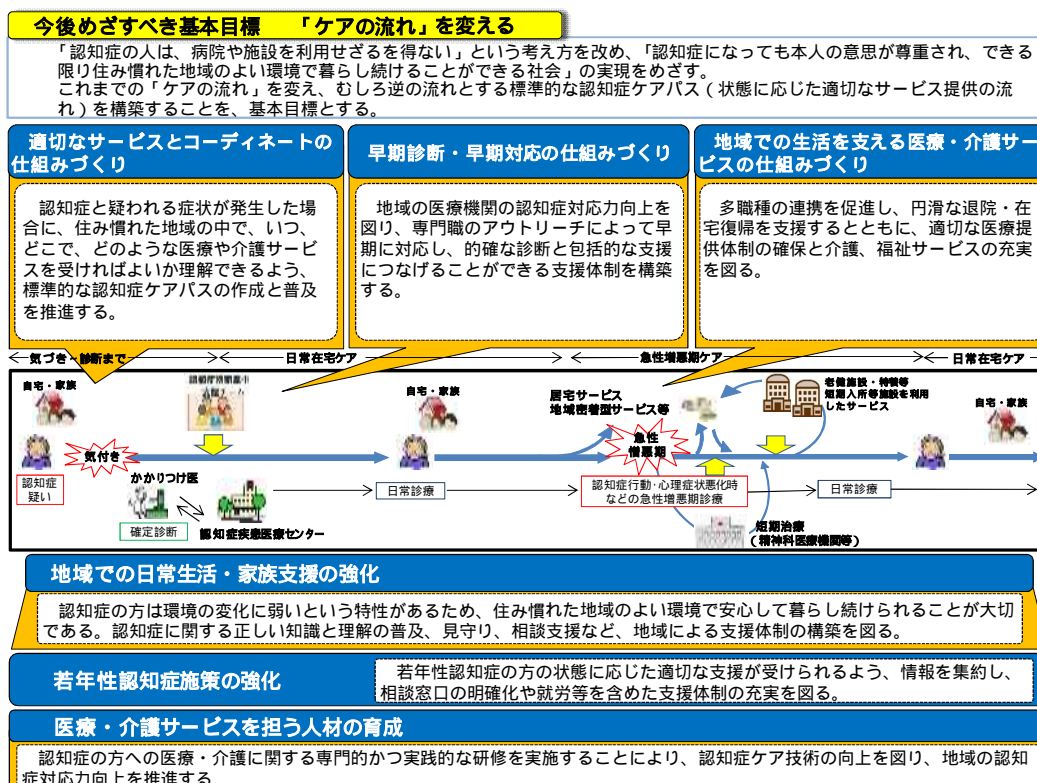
今後めざすべき基本目標　「ケアの流れ」を変える

「認知症の人は、病院や施設を利用せざるを得ない」という考え方を改め、「認知症になっても本人の意思が尊重され、できる限り住み慣れた地域のよい環境で暮らし続けることができる社会」の実現をめざす。
これまでの「ケアの流れ」を変え、むしろ逆の流れとする標準的な認知症ケアパス（状態に応じた適切なサービス提供の流れ）を構築することを、基本目標とする。

適切なサービスとコーディネートの仕組みづくり

認知症と疑われる症状が発生した場合に、住み慣れた地域の中で、いつ、どこで、どのような医療や介護サービスを受ければよいか理解できるよう、標準的な認知症ケアパスの作成と普及を推進する。

早期診断・早期対応の仕組みづくり

地域の医療機関の認知症対応力向上を図り、専門職のアウトリーチによって早期に対応し、的確な診断と包括的な支援につなげることができる支援体制を構築する。

地域での生活を支える医療・介護サービスの仕組みづくり

多職種の連携を促進し、円滑な退院・在宅復帰を支援するとともに、適切な医療提供体制の確保と介護、福祉サービスの充実を図る。

気づき～診断まで　日常在宅ケア　急性増悪期ケア　日常在宅ケア

自宅・家族　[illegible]　自宅・家族　居宅サービス　地域密着型サービス等　老健施設・特養等　短期入所等施設を利用したサービス　自宅・家族

気付き　急性増悪期

認知症疑い　かかりつけ医　日常診療　認知症行動・心理症状悪化時などの急性増悪期診療　日常診療

確定診断　認知症疾患医療センター　短期治療（精神科医療機関等）

地域での日常生活・家族支援の強化

認知症の方は環境の変化に弱いという特性があるため、住み慣れた地域のよい環境で安心して暮らし続けられることが大切である。認知症に関する正しい知識と理解の普及、見守り、相談支援など、地域による支援体制の構築を図る。

若年性認知症施策の強化

若年性認知症の方の状態に応じた適切な支援が受けられるよう、情報を集約し、相談窓口の明確化や就労等を含めた支援体制の充実を図る。

医療・介護サービスを担う人材の育成

認知症の方への医療・介護に関する専門的かつ実践的な研修を実施することにより、認知症ケア技術の向上を図り、地域の認知症対応力向上を推進する。